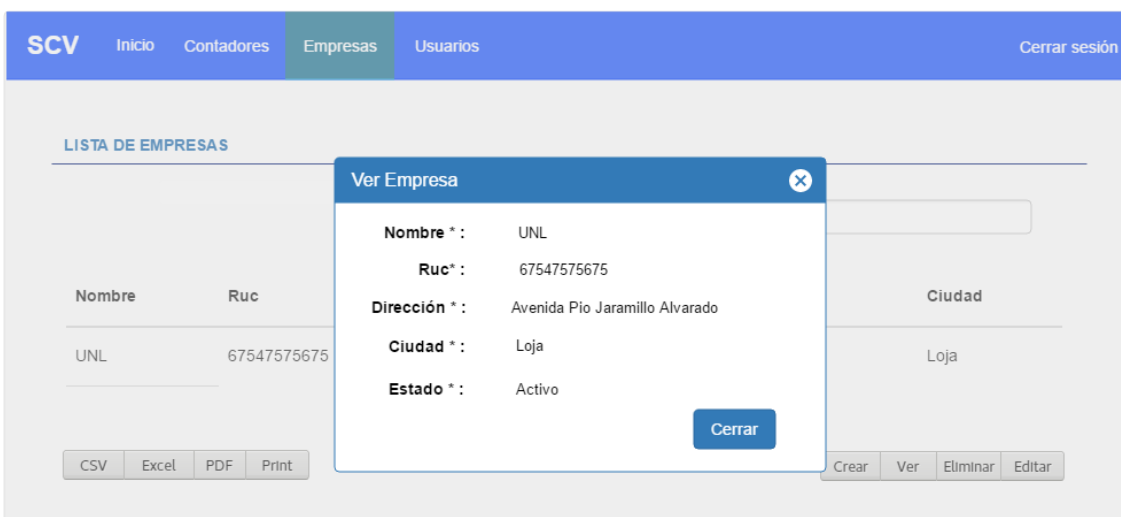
SCV Inicio Contadores Empresas Usuarios Cerrar sesión

LISTA DE EMPRESAS

Ver Empresa

Nombre * : UNL

Ruc* : 67547575675

Dirección * : Avenida Pio Jaramillo Alvarado

Ciudad * : Loja

Estado * : Activo

Cerrar

| Nombre | Ruc | Ciudad |
|---|---|---|
| UNL | 67547575675 | Loja |

CSV Excel PDF Print

Crear Ver Eliminar Editar